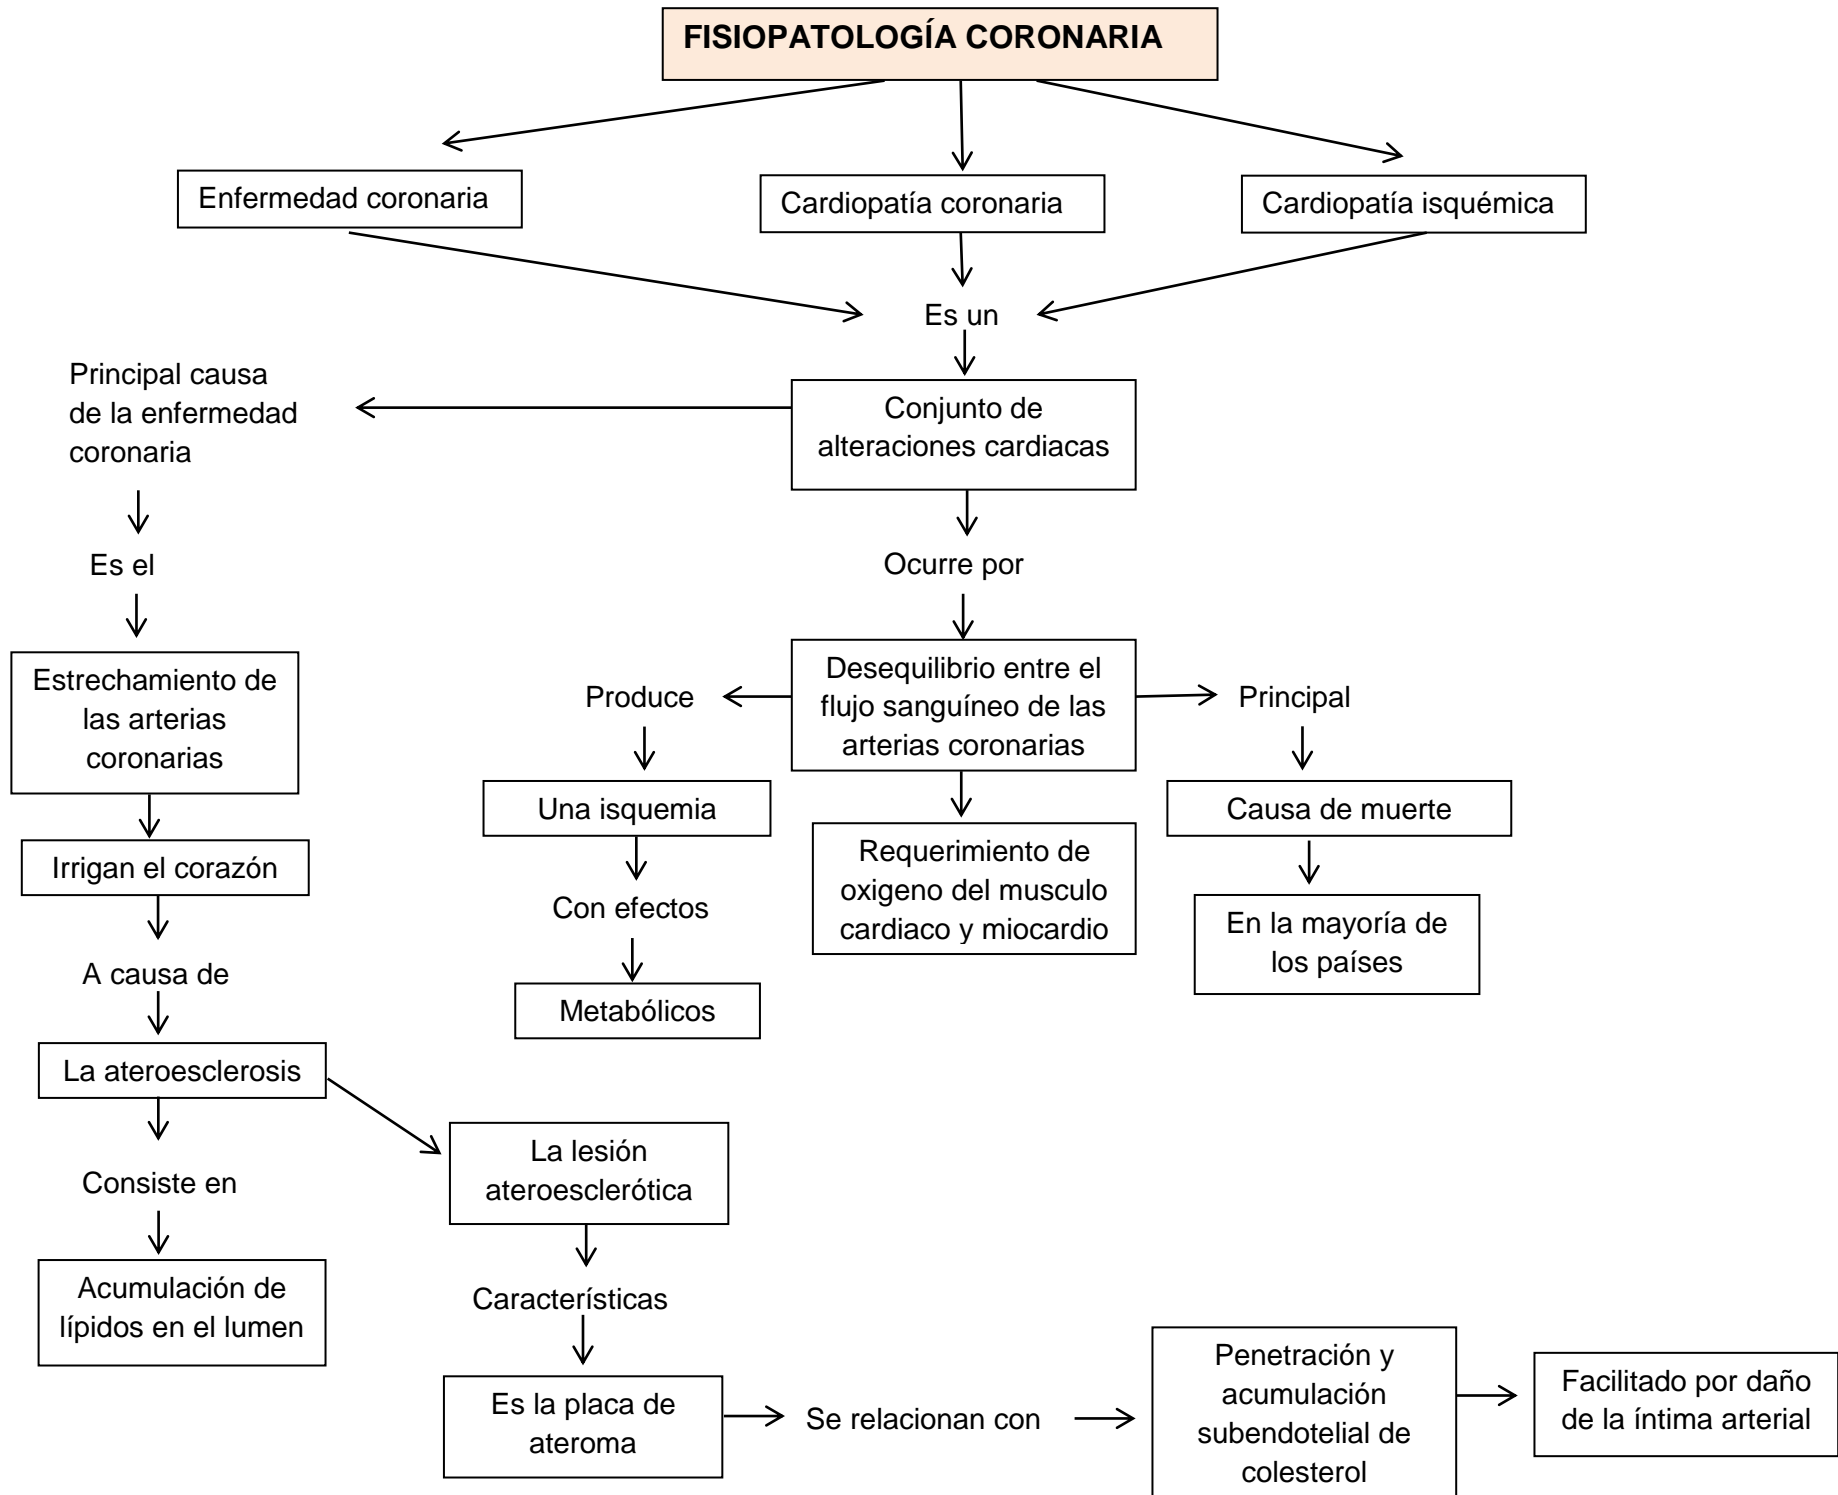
FISIOPATOLOGÍA CORONARIA

Enfermedad coronaria

Cardiopatía coronaria

Cardiopatía isquémica

Es un

Conjunto de alteraciones cardiacas

Principal causa de la enfermedad coronaria

Es el

Estrechamiento de las arterias coronarias

Irrigan el corazón

A causa de

La ateroesclerosis

Consiste en

Acumulación de lípidos en el lumen

La lesión ateroesclerótica

Características

Es la placa de ateroma

Se relacionan con

Penetración y acumulación subendotelial de colesterol

Facilitado por daño de la íntima arterial

Ocurre por

Desequilibrio entre el flujo sanguíneo de las arterias coronarias

Produce

Una isquemia

Con efectos

Metabólicos

Requerimiento de oxigeno del musculo cardiaco y miocardio

Principal

Causa de muerte

En la mayoría de los países